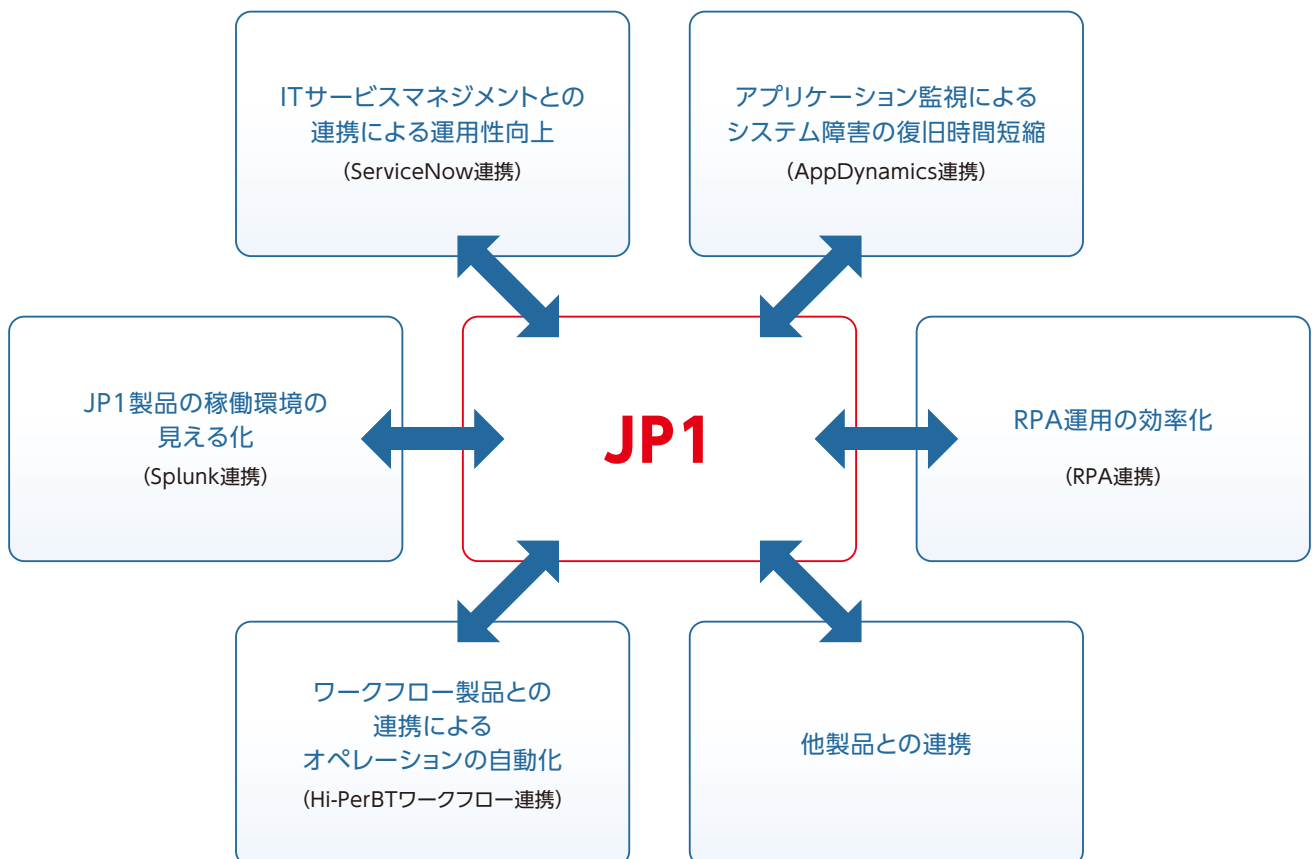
ITサービスマネジメントとの連携による運用性向上
（ServiceNow連携）

アプリケーション監視によるシステム障害の復旧時間短縮
（AppDynamics連携）

JP1製品の稼働環境の見える化
（Splunk連携）

JP1

RPA運用の効率化
（RPA連携）

ワークフロー製品との連携によるオペレーションの自動化
（Hi-PerBTワークフロー連携）

他製品との連携